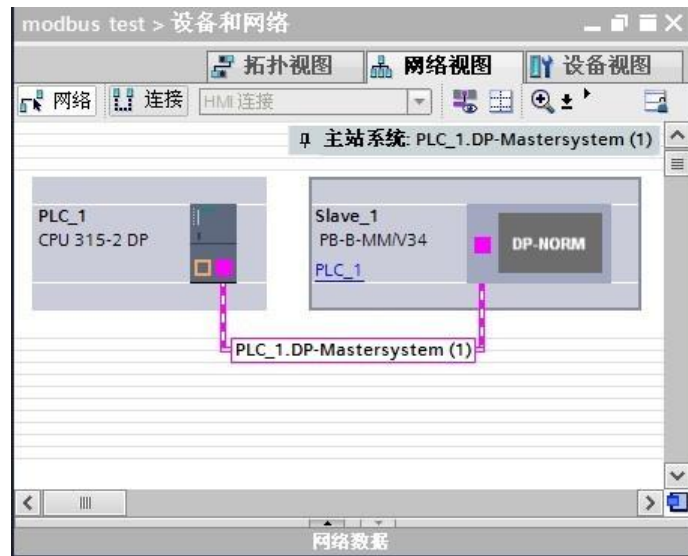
modbus test > 设备和网络

拓扑视图
网络视图
设备视图

网络
连接
HMI 连接

主站系统: PLC_1.DP-Mastersystem (1)

PLC_1
CPU 315-2 DP

Slave_1
PB-B-MM/V34
PLC_1

DP-NORM

PLC_1.DP-Mastersystem (1)

网络数据